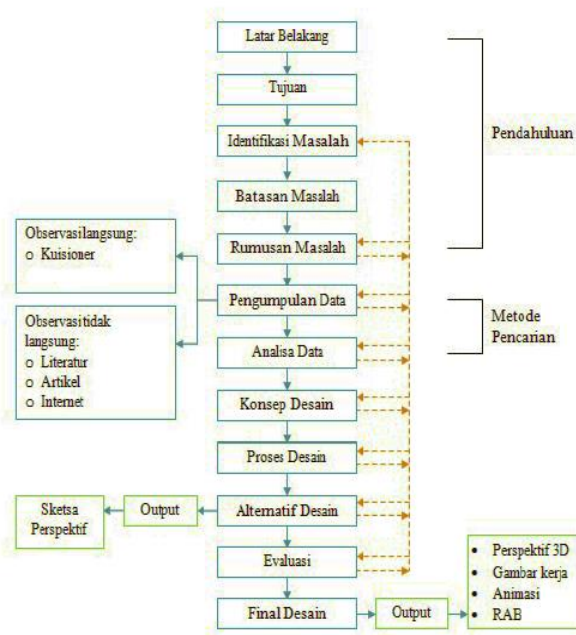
Latar Belakang

Tujuan

Identifikasi Masalah

Batasan Masalah

Rumusan Masalah

Pendahuluan

Observasilangsung:
o Kuisioner

Pengumpulan Data

Metode Pencarian

Observasitidak langsung:
o Literatur
o Artikel
o Internet

Analisa Data

Konsep Desain

Proses Desain

Sketsa Perspektif

Output

Alternatif Desain

Evaluasi

Final Desain

Output

• Perspektif 3D
• Gambar kerja
• Animasi
• RAB